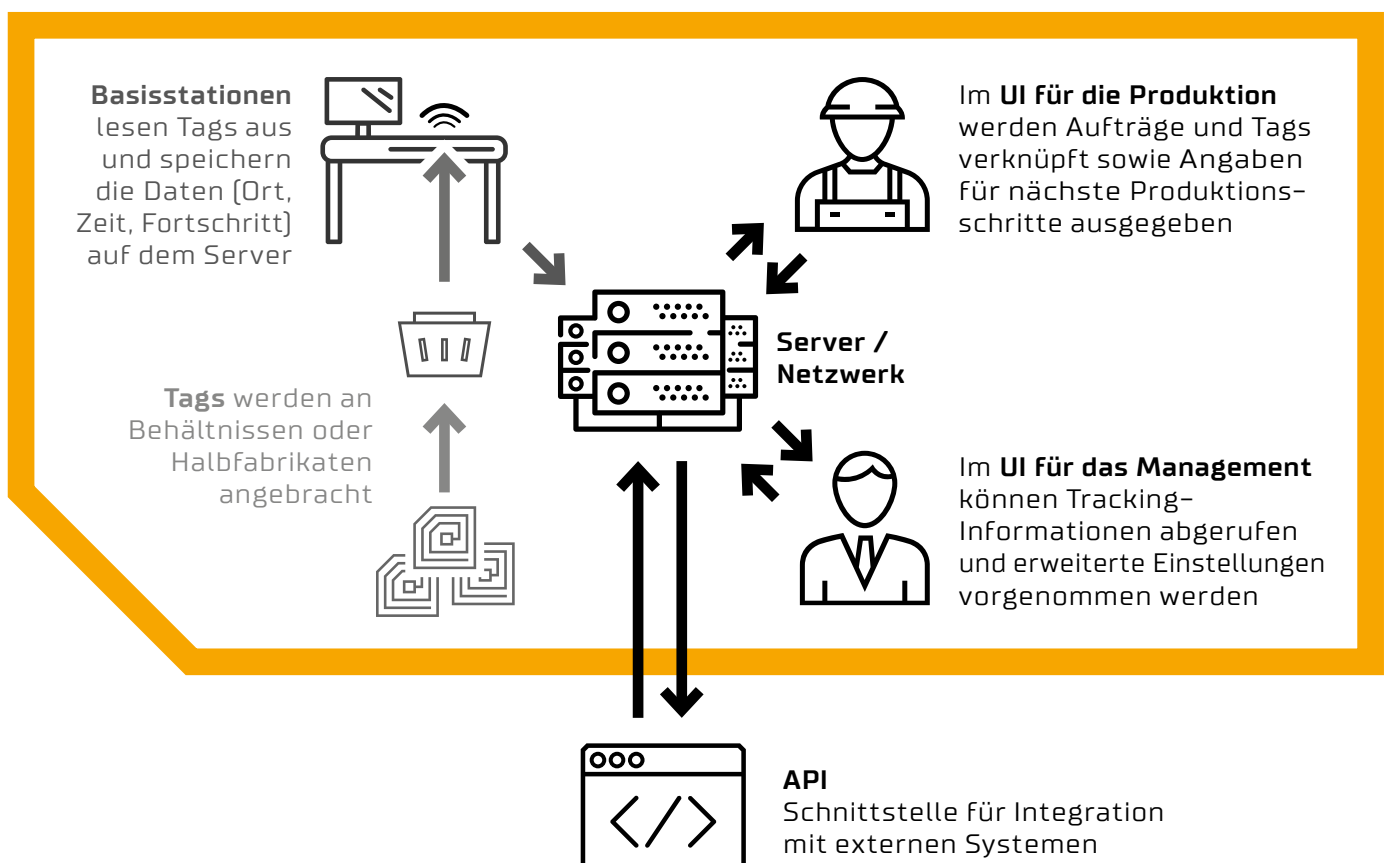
**Basisstationen** lesen Tags aus und speichern die Daten (Ort, Zeit, Fortschritt) auf dem Server

Im **UI für die Produktion** werden Aufträge und Tags verknüpft sowie Angaben für nächste Produktionsschritte ausgegeben

**Server / Netzwerk**

**Tags** werden an Behältnissen oder Halbfabrikaten angebracht

Im **UI für das Management** können Tracking-Informationen abgerufen und erweiterte Einstellungen vorgenommen werden

**API**
Schnittstelle für Integration mit externen Systemen